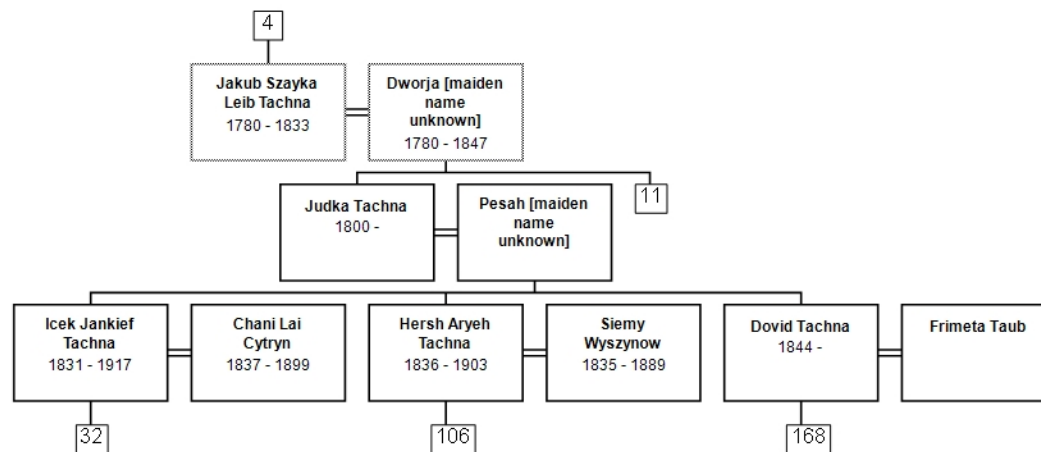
4

Jakub Szayka Leib Tachna
1780 - 1833

Dworja [maiden name unknown]
1780 - 1847

Judka Tachna
1800 -

Pesah [maiden name unknown]

11

Icek Jankief Tachna
1831 - 1917

Chani Lai Cytryn
1837 - 1899

Hersh Aryeh Tachna
1836 - 1903

Siemy Wyszynow
1835 - 1889

Dovid Tachna
1844 -

Frimeta Taub

32

106

168